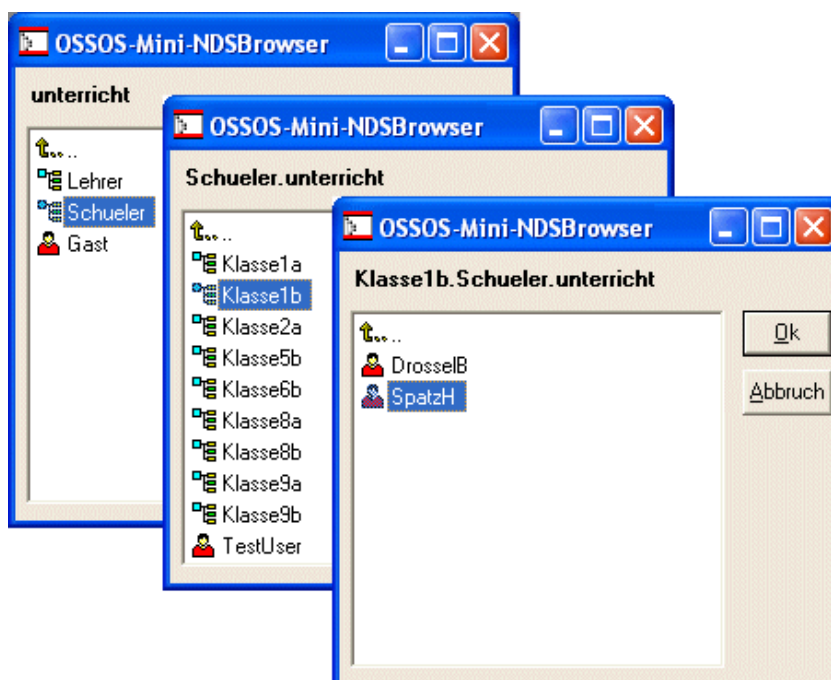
OSSOS-Mini-NDSBrowser

unterricht

..
Lehrer
Schueler
Gast

OSSOS-Mini-NDSBrowser

Schueler.unterricht

..
Klasse1a
Klasse1b
Klasse2a
Klasse5b
Klasse6b
Klasse8a
Klasse8b
Klasse9a
Klasse9b
TestUser

OSSOS-Mini-NDSBrowser

Klasse1b.Schueler.unterricht

..
DrosselB
SpatzH

Ok

Abbruch